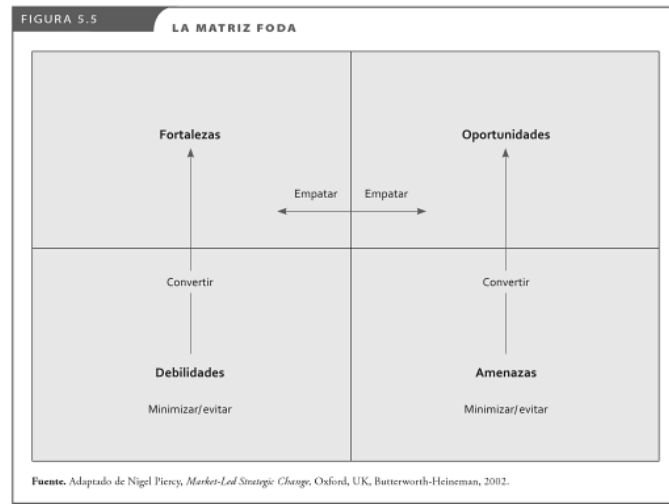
FIGURA 5.5

LA MATRIZ FODA

Fortalezas

Oportunidades

Empatar

Empatar

Convertir

Convertir

Debilidades

Minimizar/evitar

Amenazas

Minimizar/evitar

Fuente. Adaptado de Nigel Piercy, Market-Led Strategic Change, Oxford, UK, Butterworth-Heineman, 2002.